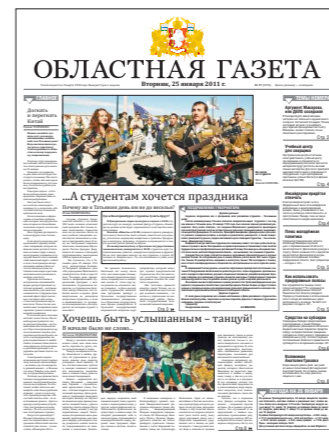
ОБЛАСТНАЯ ГАЗЕТА

Вторник, 25 января 2011 г.

Догнать и перегнать Китай

...А студентам хочется праздника

Почему же в Татьянин день все не до веселья?

Хочешь быть услышанным – танцуй!

В начале было не слово...

Стр. 2

Стр. 3

Стр. 4

Стр. 5

Стр. 6

Стр. 7

Стр. 8

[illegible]